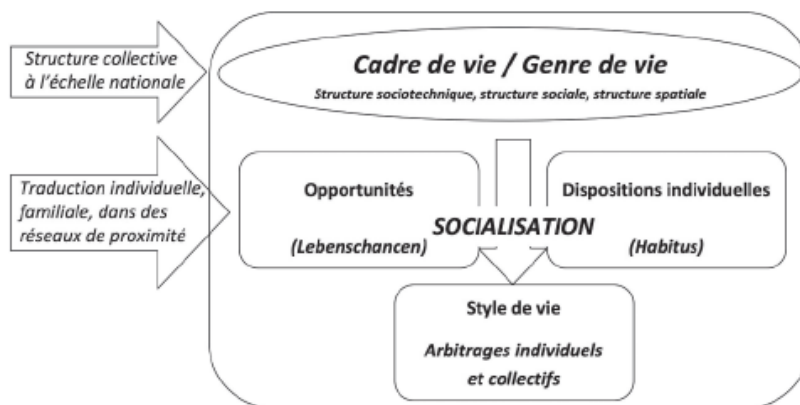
Structure collective à l'échelle nationale

Traduction individuelle, familiale, dans des réseaux de proximité

Cadre de vie / Genre de vie

Structure sociotechnique, structure sociale, structure spatiale

Opportunités

(Lebenschancen)

SOCIALISATION

Dispositions individuelles

(Habitus)

Style de vie

Arbitrages individuels et collectifs